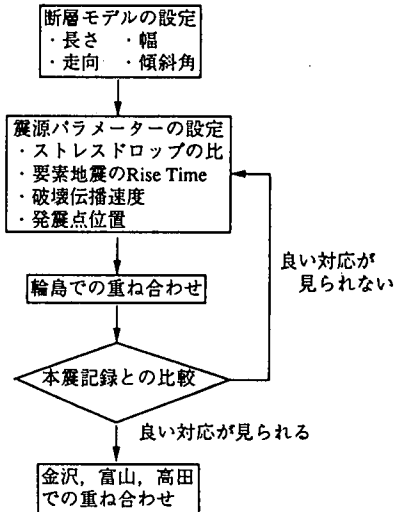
断層モデルの設定
・長さ　・幅
・走向　・傾斜角

震源パラメーターの設定
・ストレスドロップの比
・要素地震のRise Time
・破壊伝播速度
・発震点位置

輪島での重ね合わせ

本震記録との比較

良い対応が見られない

良い対応が見られる

金沢，富山，高田での重ね合わせ